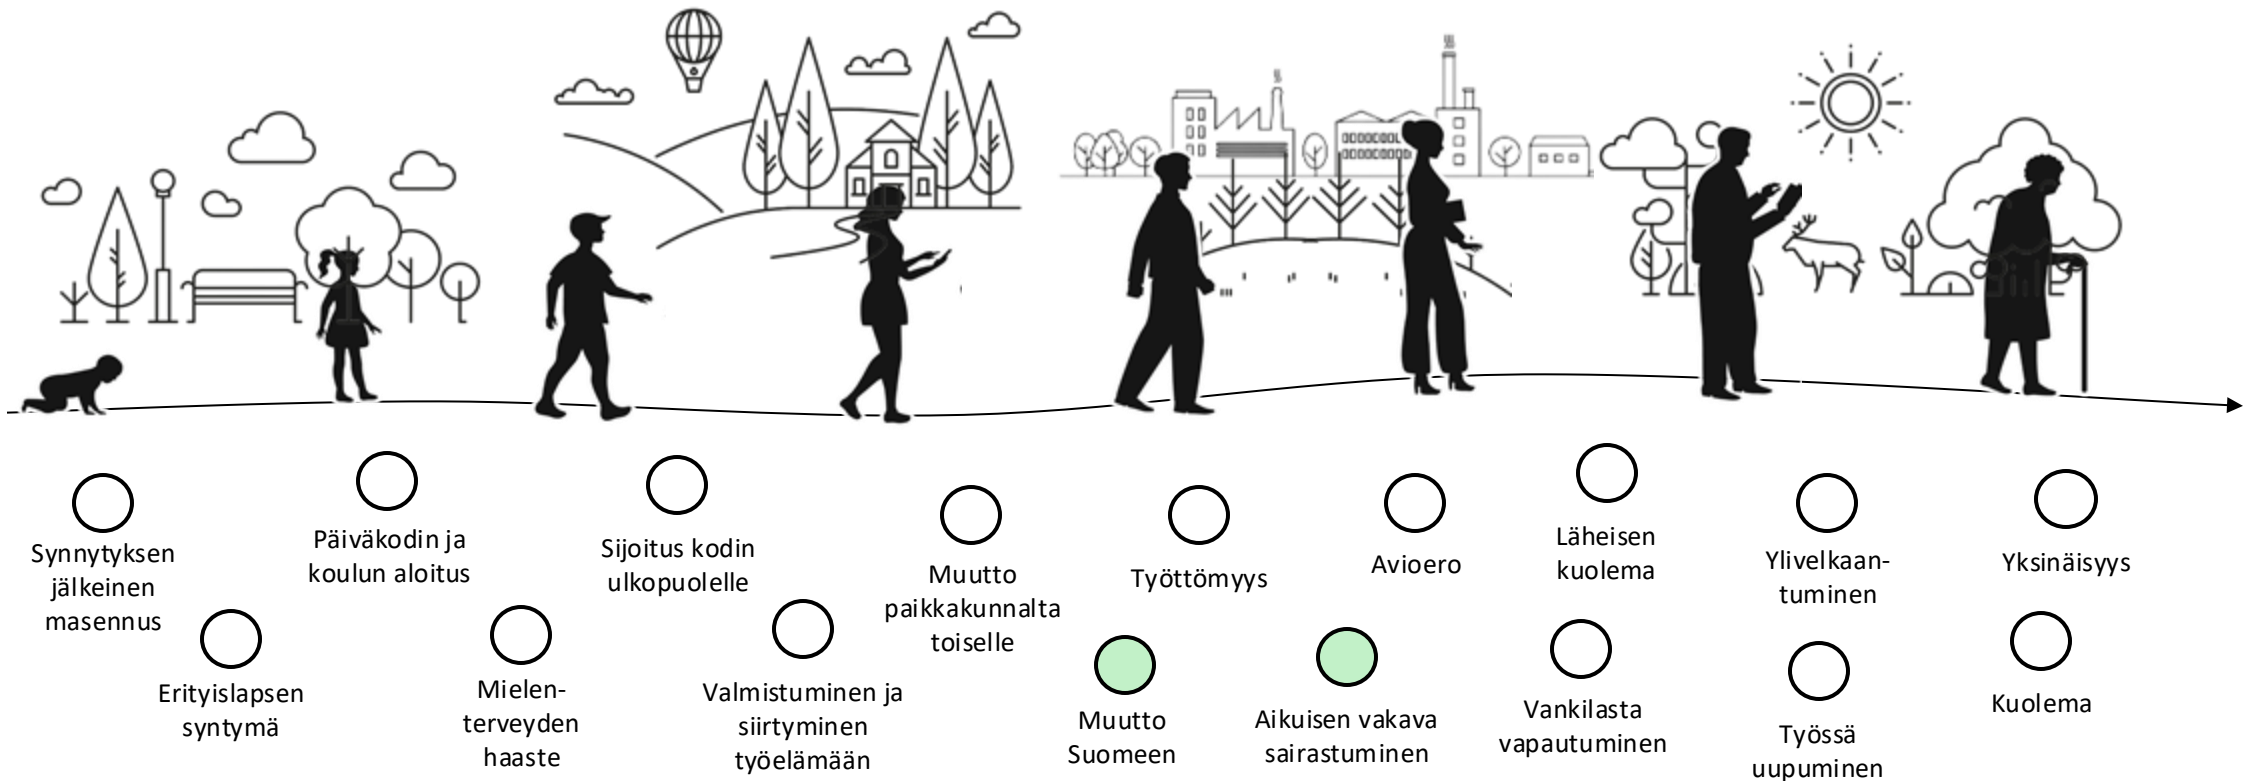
Synnytyksen jälkeinen masennus

Erityislapsen syntymä

Päiväkodin ja koulun aloitus

Mielenterveyden haaste

Sijoitus kodin ulkopuolelle

Valmistuminen ja siirtyminen työelämään

Muutto paikkakunnalta toiselle

Työttömyys

Muutto Suomeen

Avioero

Aikuisen vakava sairastuminen

Läheisen kuolema

Vankilasta vapautuminen

Ylivelkaantuminen

Työssä uupuminen

Yksinäisyys

Kuolema